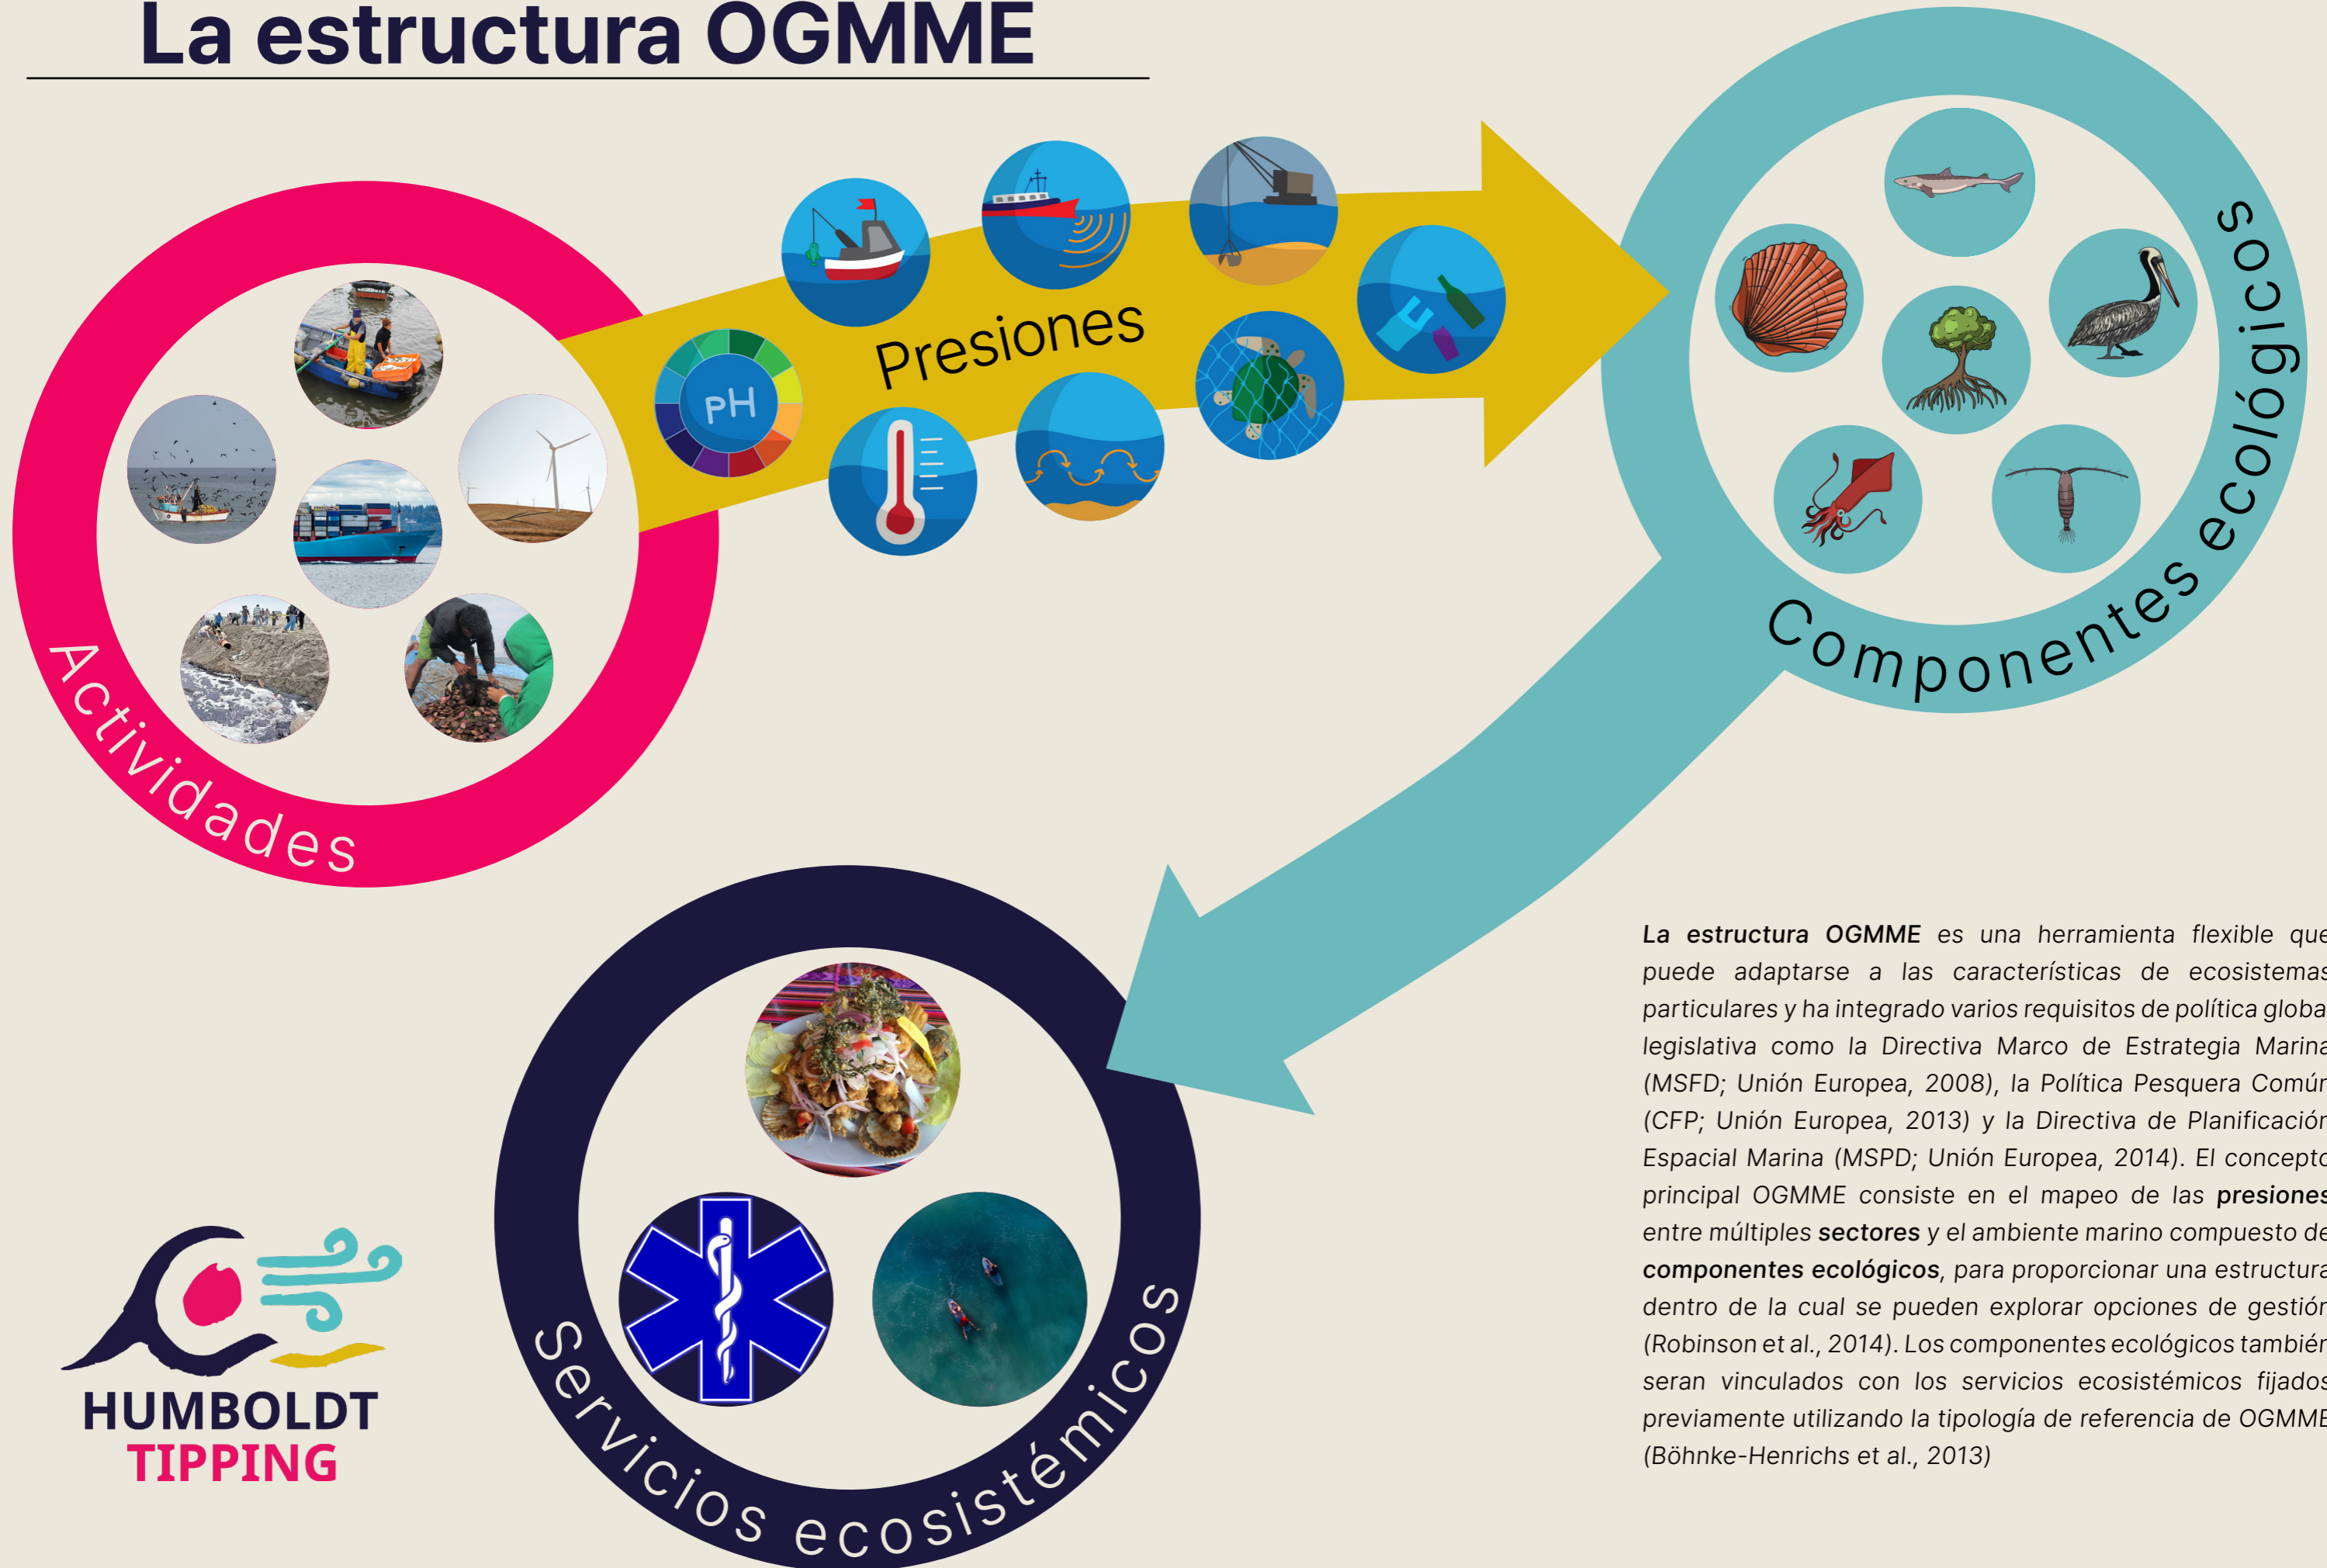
La estructura OGMME

Presiones

pH

Actividades

Componentes ecológicos

Servicios ecosistémicos

HUMBOLDT TIPPING

**La estructura OGMME** es una herramienta flexible que puede adaptarse a las características de ecosistemas particulares y ha integrado varios requisitos de política global legislativa como la Directiva Marco de Estrategia Marina (MSFD; Unión Europea, 2008), la Política Pesquera Común (CFP; Unión Europea, 2013) y la Directiva de Planificación Espacial Marina (MSPD; Unión Europea, 2014). El concepto principal OGMME consiste en el mapeo de las **presiones** entre múltiples **sectores** y el ambiente marino compuesto de **componentes ecológicos**, para proporcionar una estructura dentro de la cual se pueden explorar opciones de gestión (Robinson et al., 2014). Los componentes ecológicos también seran vinculados con los servicios ecosistémicos fijados previamente utilizando la tipología de referencia de OGMME (Böhnke-Henrichs et al., 2013)